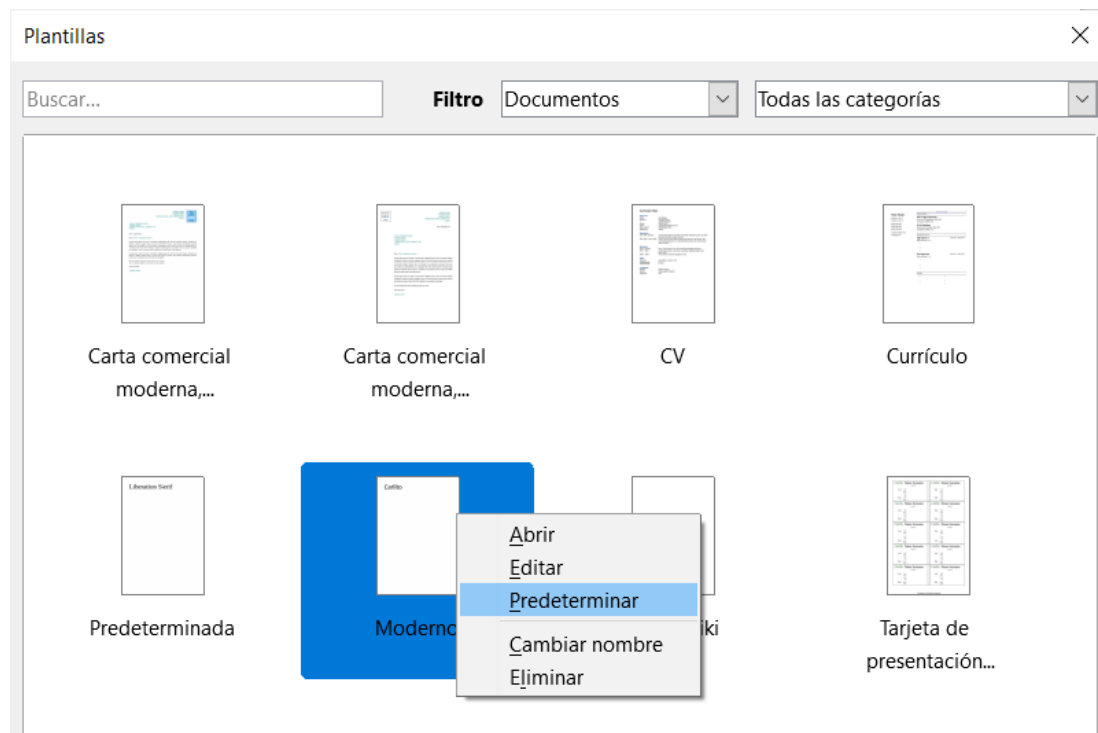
Plantillas

Buscar...

Filtro Documentos

Todas las categorías

Carta comercial moderna,...

Carta comercial moderna,...

CV

Currículo

Liberation Serif

Predeterminada

Cofito

Moderno

Abrir
Editar
Predeterminar
Cambiar nombre
Eliminar

iki

Tarjeta de presentación...